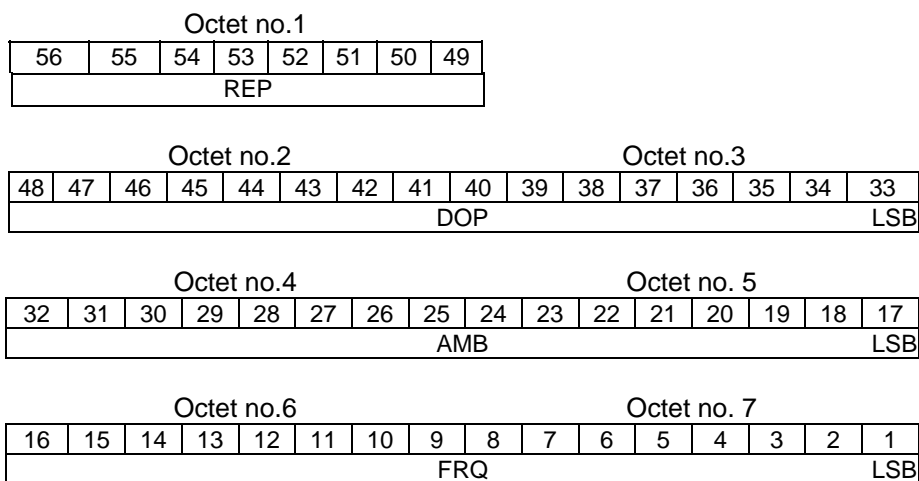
Octet no.1

| 56 | 55 | 54 | 53 | 52 | 51 | 50 | 49 |
|---|---|---|---|---|---|---|---|
| REP | | | | | | | |

Octet no.2 Octet no.3

| 48 | 47 | 46 | 45 | 44 | 43 | 42 | 41 | 40 | 39 | 38 | 37 | 36 | 35 | 34 | 33 |
|---|---|---|---|---|---|---|---|---|---|---|---|---|---|---|---|
| DOP | | | | | | | | | | | | | | | LSB |

Octet no.4 Octet no. 5

| 32 | 31 | 30 | 29 | 28 | 27 | 26 | 25 | 24 | 23 | 22 | 21 | 20 | 19 | 18 | 17 |
|---|---|---|---|---|---|---|---|---|---|---|---|---|---|---|---|
| AMB | | | | | | | | | | | | | | | LSB |

Octet no.6 Octet no. 7

| 16 | 15 | 14 | 13 | 12 | 11 | 10 | 9 | 8 | 7 | 6 | 5 | 4 | 3 | 2 | 1 |
|---|---|---|---|---|---|---|---|---|---|---|---|---|---|---|---|
| FRQ | | | | | | | | | | | | | | | LSB |